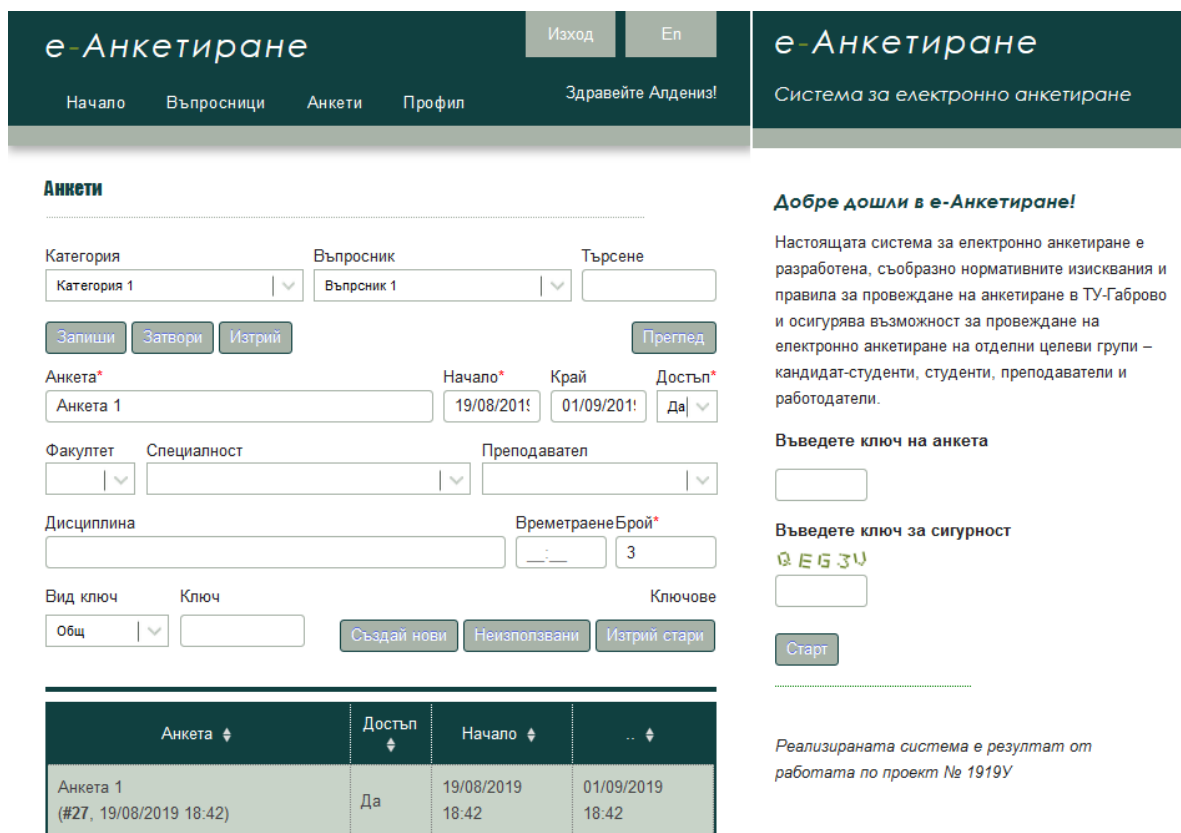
е-Анкетиране

Изход En

Начало Въпросници Анкети Профил

Здравейте Алдениз!

Анкети

Категория
Категория 1

Въпросник
Вързсник 1

Търсене

Запиши Затвори Изтрий

Преглед

Анкета*
Анкета 1

Начало*
19/08/2019

Край
01/09/2019

Достъп*
Да

Факултет

Специалност

Преподавател

Дисциплина

Времетраене
__:__

Брой*
3

Вид ключ
Общ

Ключ

Ключове

Създай нови Неизползвани Изтрий стари

| Анкета | Достъп | Начало | .. |
|---|---|---|---|
| Анкета 1 (#27, 19/08/2019 18:42) | Да | 19/08/2019 18:42 | 01/09/2019 18:42 |

е-Анкетиране

Система за електронно анкетиране

Добре дошли в е-Анкетиране!

Настоящата система за електронно анкетиране е разработена, съобразно нормативните изисквания и правила за провеждане на анкетиране в ТУ-Габрово и осигурява възможност за провеждане на електронно анкетиране на отделни целеви групи – кандидат-студенти, студенти, преподаватели и работодатели.

Въведете ключ на анкета

Въведете ключ за сигурност

QEG3V

Старт

Реализираната система е резултат от работата по проект № 1919У